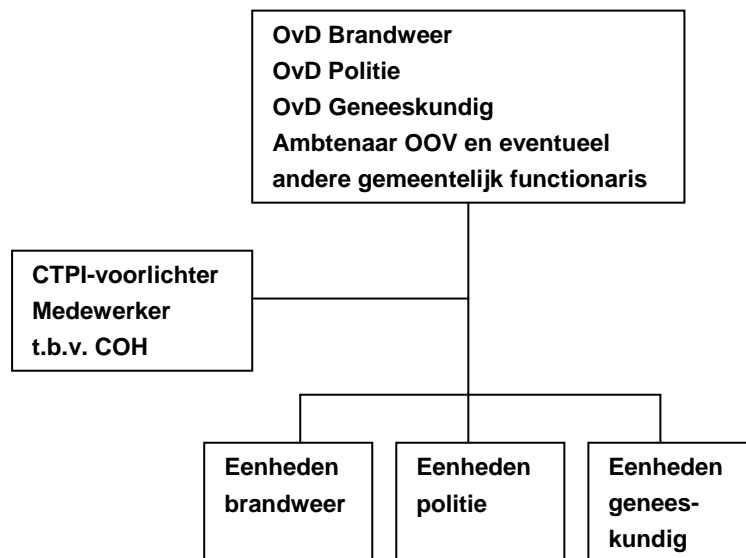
OvD Brandweer
OvD Politie
OvD Geneeskundig
Ambtenaar OOV en eventueel andere gemeentelijk functionaris

CTPI-voorlichter
Medewerker t.b.v. COH

Eenheden brandweer

Eenheden politie

Eenheden geneeskundig